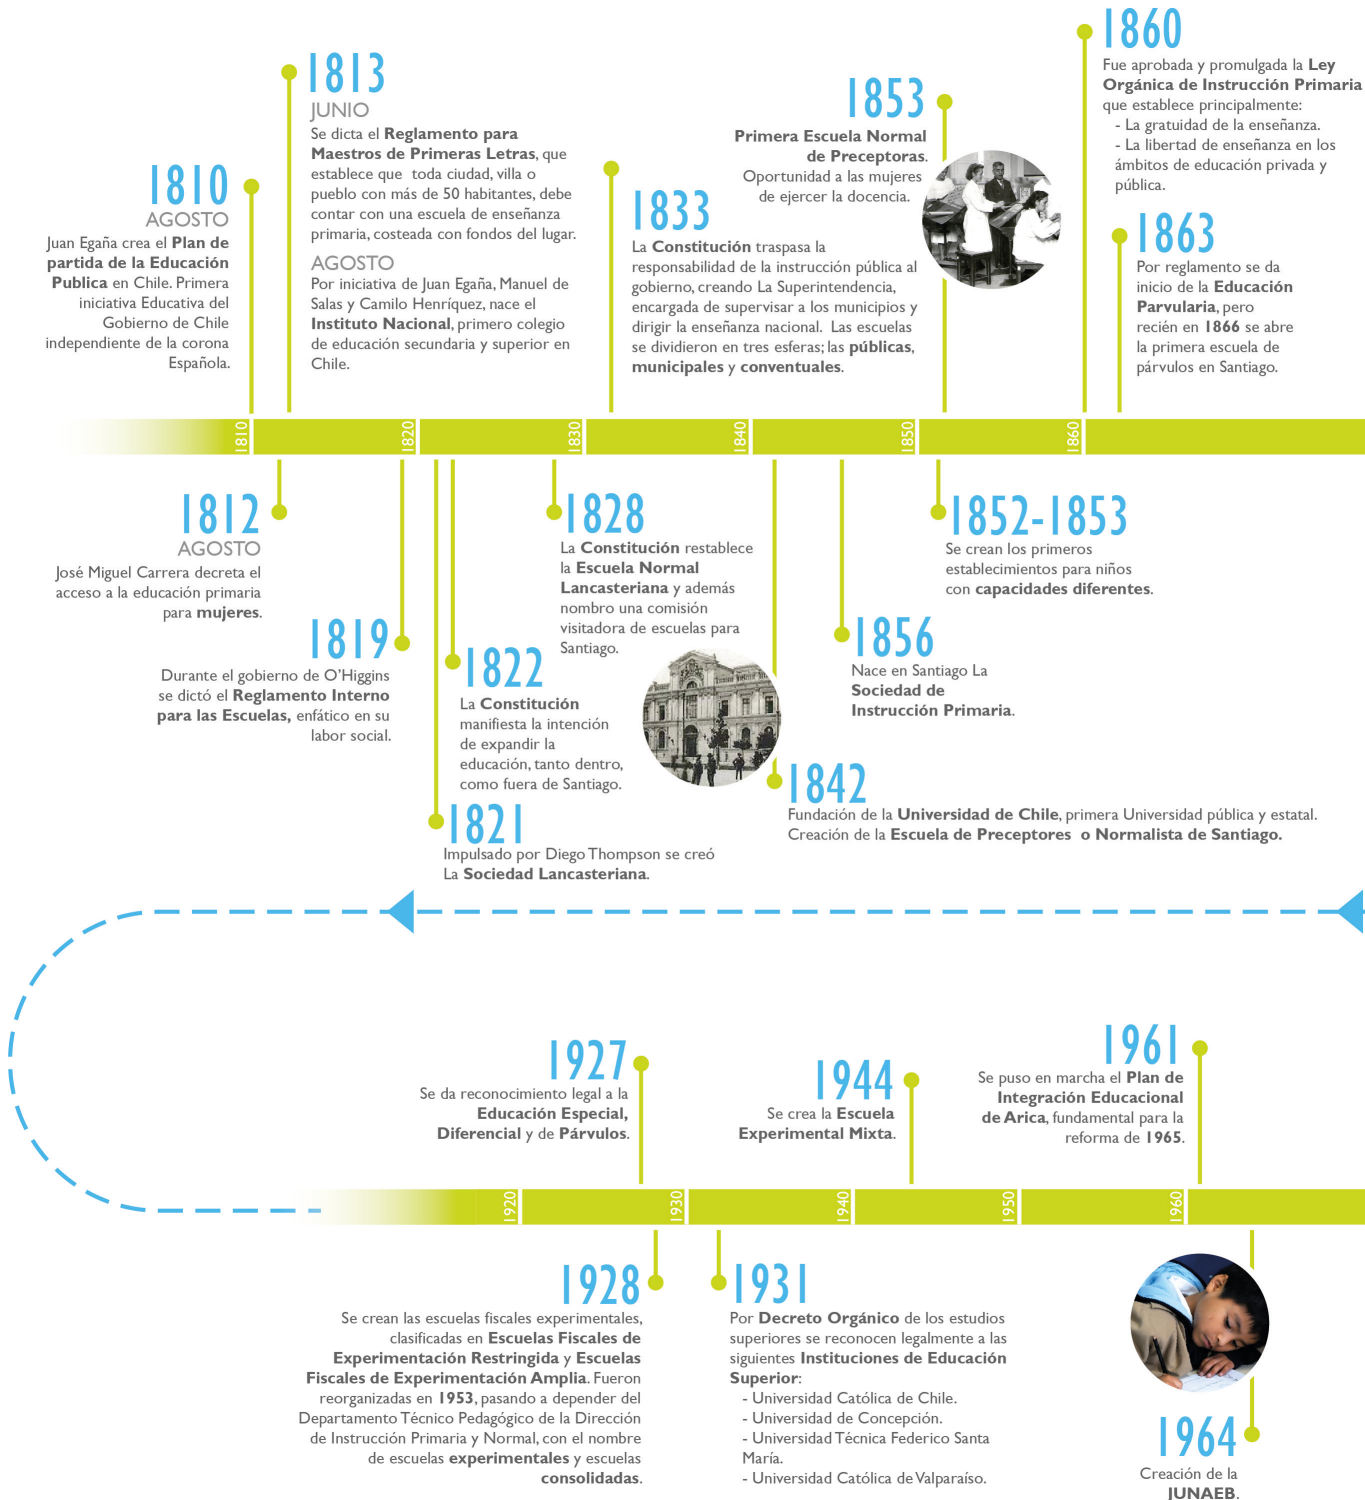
1810
AGOSTO
Juan Egaña crea el Plan de partida de la Educación Publica en Chile. Primera iniciativa Educativa del Gobierno de Chile independiente de la corona Española.

1813
JUNIO
Se dicta el Reglamento para Maestros de Primeras Letras, que establece que toda ciudad, villa o pueblo con más de 50 habitantes, debe contar con una escuela de enseñanza primaria, costeada con fondos del lugar.
AGOSTO
Por iniciativa de Juan Egaña, Manuel de Salas y Camilo Henríquez, nace el Instituto Nacional, primero colegio de educación secundaria y superior en Chile.

1833
La Constitución traspasa la responsabilidad de la instrucción pública al gobierno, creando La Superintendencia, encargada de supervisar a los municipios y dirigir la enseñanza nacional. Las escuelas se dividieron en tres esferas; las públicas, municipales y conventuales.

1853
Primera Escuela Normal de Preceptoras. Oportunidad a las mujeres de ejercer la docencia.

1860
Fue aprobada y promulgada la Ley Orgánica de Instrucción Primaria que establece principalmente:
- La gratuidad de la enseñanza.
- La libertad de enseñanza en los ámbitos de educación privada y pública.

1863
Por reglamento se da inicio de la Educación Parvularia, pero recién en 1866 se abre la primera escuela de párvulos en Santiago.

1810 1820 1830 1840 1850 1860

1812
AGOSTO
José Miguel Carrera decreta el acceso a la educación primaria para mujeres.

1819
Durante el gobierno de O'Higgins se dictó el Reglamento Interno para las Escuelas, enfático en su labor social.

1828
La Constitución restablece la Escuela Normal Lancasteriana y además nombro una comisión visitadora de escuelas para Santiago.

1822
La Constitución manifiesta la intención de expandir la educación, tanto dentro, como fuera de Santiago.

1821
Impulsado por Diego Thompson se creó La Sociedad Lancasteriana.

1852-1853
Se crean los primeros establecimientos para niños con capacidades diferentes.

1856
Nace en Santiago La Sociedad de Instrucción Primaria.

1842
Fundación de la Universidad de Chile, primera Universidad pública y estatal. Creación de la Escuela de Preceptores o Normalista de Santiago.

1927
Se da reconocimiento legal a la Educación Especial, Diferencial y de Párvulos.

1944
Se crea la Escuela Experimental Mixta.

1961
Se puso en marcha el Plan de Integración Educacional de Arica, fundamental para la reforma de 1965.

1920 1930 1940 1950 1960

1928
Se crean las escuelas fiscales experimentales, clasificadas en Escuelas Fiscales de Experimentación Restringida y Escuelas Fiscales de Experimentación Amplia. Fueron reorganizadas en 1953, pasando a depender del Departamento Técnico Pedagógico de la Dirección de Instrucción Primaria y Normal, con el nombre de escuelas experimentales y escuelas consolidadas.

1931
Por Decreto Orgánico de los estudios superiores se reconocen legalmente a las siguientes Instituciones de Educación Superior:
- Universidad Católica de Chile.
- Universidad de Concepción.
- Universidad Técnica Federico Santa María.
- Universidad Católica de Valparaíso.

1964
Creación de la JUNAEB.